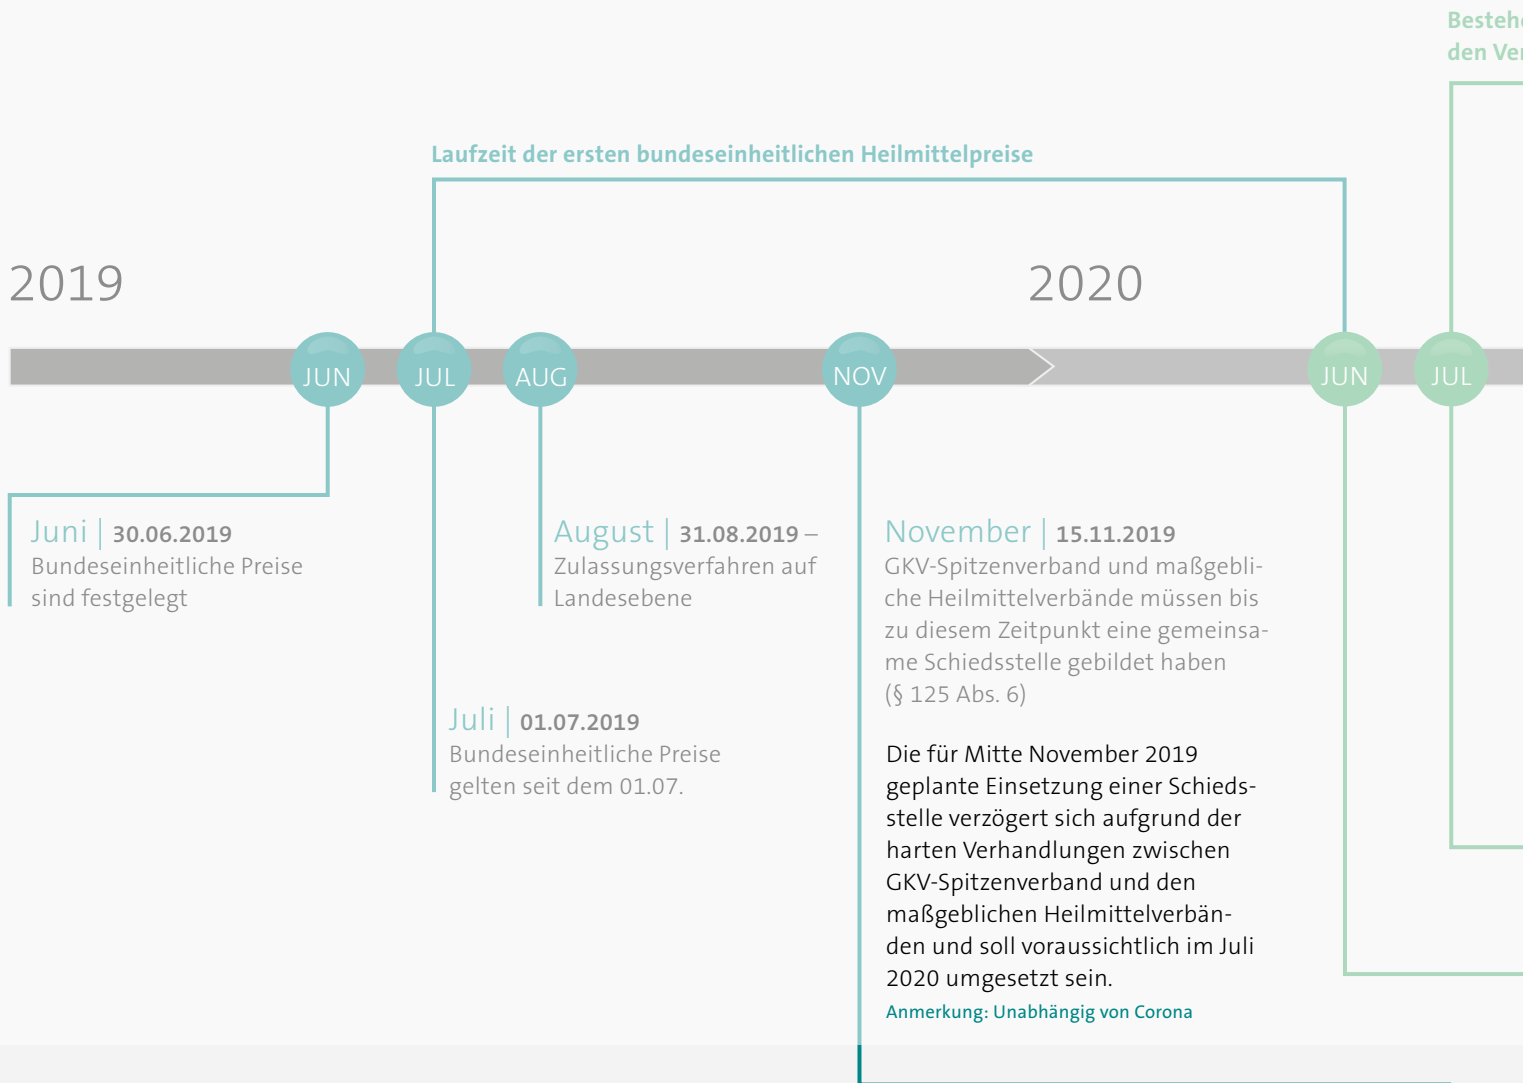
Besteh
den Ver

Laufzeit der ersten bundeseinheitlichen Heilmittelpreise

2019

2020

JUN JUL AUG NOV JUN JUL

Juni | 30.06.2019
Bundeseinheitliche Preise sind festgelegt

August | 31.08.2019 –
Zulassungsverfahren auf Landesebene

November | 15.11.2019
GKV-Spitzenverband und maßgebliche Heilmittelverbände müssen bis zu diesem Zeitpunkt eine gemeinsame Schiedsstelle gebildet haben (§ 125 Abs. 6)

Juli | 01.07.2019
Bundeseinheitliche Preise gelten seit dem 01.07.

Die für Mitte November 2019 geplante Einsetzung einer Schiedsstelle verzögert sich aufgrund der harten Verhandlungen zwischen GKV-Spitzenverband und den maßgeblichen Heilmittelverbänden und soll voraussichtlich im Juli 2020 umgesetzt sein.
Anmerkung: Unabhängig von Corona